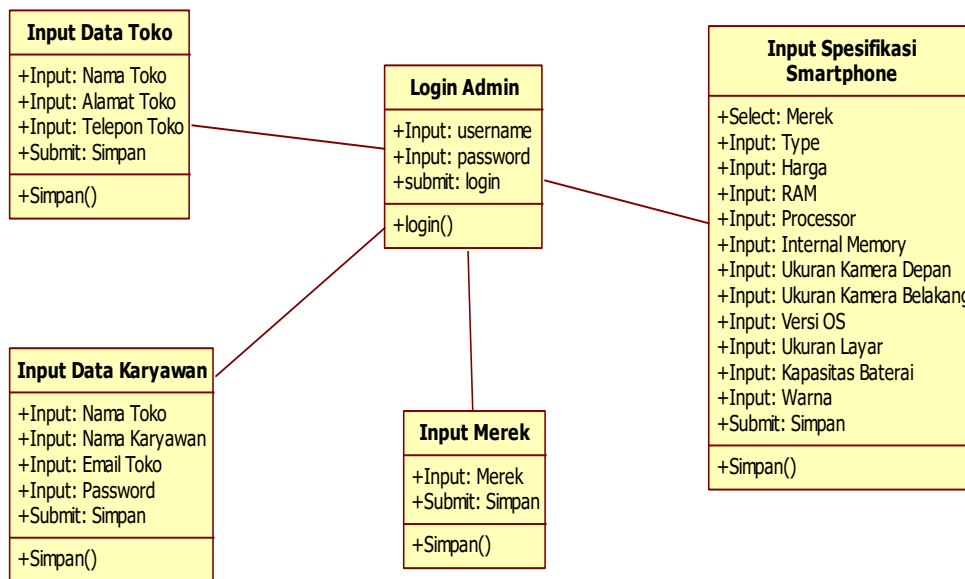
Input Data Toko

+Input: Nama Toko
+Input: Alamat Toko
+Input: Telepon Toko
+Submit: Simpan

+Simpan()

Login Admin

+Input: username
+Input: password
+submit: login

+login()

Input Spesifikasi Smartphone

+Select: Merek
+Input: Type
+Input: Harga
+Input: RAM
+Input: Processor
+Input: Internal Memory
+Input: Ukuran Kamera Depan
+Input: Ukuran Kamera Belakang
+Input: Versi OS
+Input: Ukuran Layar
+Input: Kapasitas Baterai
+Input: Warna
+Submit: Simpan

+Simpan()

Input Data Karyawan

+Input: Nama Toko
+Input: Nama Karyawan
+Input: Email Toko
+Input: Password
+Submit: Simpan

+Simpan()

Input Merek

+Input: Merek
+Submit: Simpan

+Simpan()